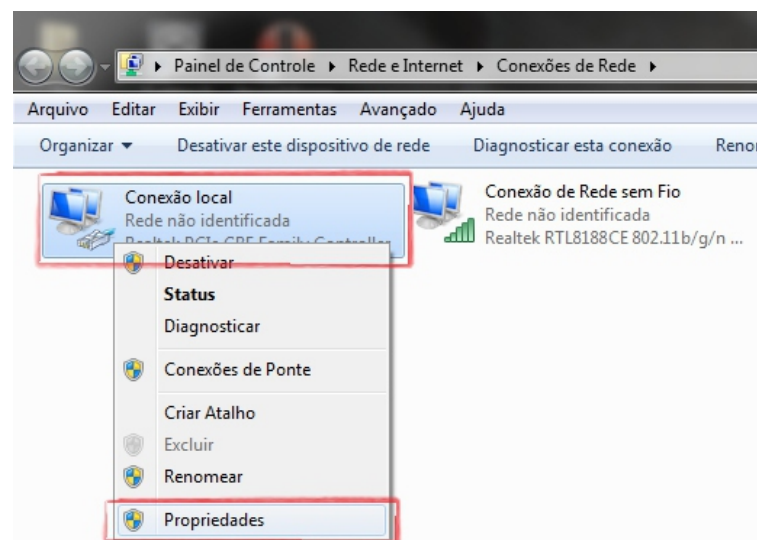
▸ Painel de Controle ▸ Rede e Internet ▸ Conexões de Rede ▸

Arquivo Editar Exibir Ferramentas Avançado Ajuda

Organizar ▾ Desativar este dispositivo de rede Diagnosticar esta conexão Reno

Conexão local
Rede não identificada
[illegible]

Conexão de Rede sem Fio
Rede não identificada
Realtek RTL8188CE 802.11b/g/n ...

Desativar
Status
Diagnosticar
Conexões de Ponte
Criar Atalho
Excluir
Renomear
Propriedades